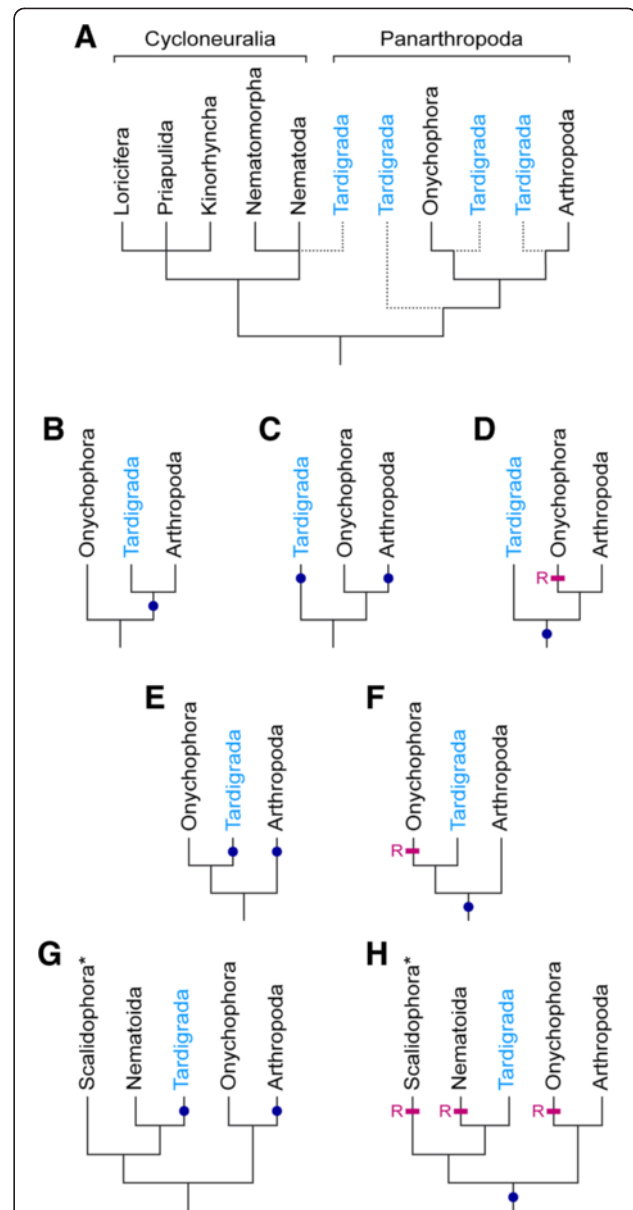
A
Cycloneuralia
Panarthropoda
Loricifera
Priapulida
Kinorhyncha
Nematomorpha
Nematoda
Tardigrada
Tardigrada
Onychophora
Tardigrada
Tardigrada
Arthropoda

B
Onychophora
Tardigrada
Arthropoda

C
Tardigrada
Onychophora
Arthropoda

D
Tardigrada
Onychophora
Arthropoda
R

E
Onychophora
Tardigrada
Arthropoda

F
Onychophora
Tardigrada
Arthropoda
R

G
Scalidophora*
Nematoida
Tardigrada
Onychophora
Arthropoda

H
Scalidophora*
Nematoida
Tardigrada
Onychophora
Arthropoda
R
R
R